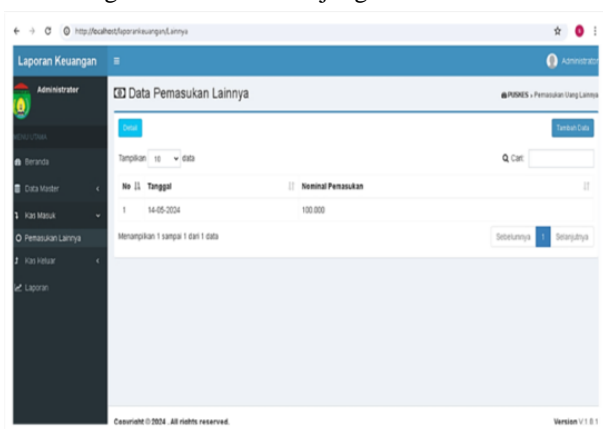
http://localhost/laporankeuangan/Lainnya

Laporan Keuangan

Administrator

Administrator

MENU UTAMA

Beranda

Data Master

Kas Masuk

Pemasukan Lainnya

Kas Keluar

Laporan

Data Pemasukan Lainnya

PUSKES › Pemasukan Uang Lainnya

Detail

Tambah Data

Tampilkan 10 data

Cari:

| No | Tanggal | Nominal Pemasukan |
|---|---|---|
| 1 | 14-05-2024 | 100.000 |

Menampilkan 1 sampai 1 dari 1 data

Sebelumnya 1 Selanjutnya

Copyright © 2024 . All rights reserved.

Version V 1.0.1